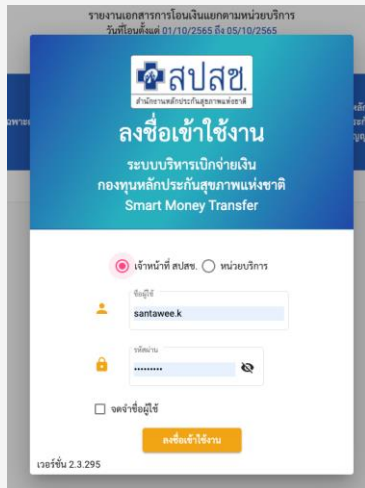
รายงานเอกสารการโอนเงินแยกตามหน่วยบริการ
วันที่โอนตั้งแต่ 01/10/2565 ถึง 05/10/2565

สปสช.
สำนักงานหลักประกันสุขภาพแห่งชาติ

ลงชื่อเข้าใช้งาน

ระบบบริหารเบิกจ่ายเงิน
กองทุนหลักประกันสุขภาพแห่งชาติ
Smart Money Transfer

เจ้าหน้าที่ สปสช. หน่วยบริการ

ชื่อผู้ใช้
santawee.k

รหัสผ่าน
•••••••••

จดจำชื่อผู้ใช้

ลงชื่อเข้าใช้งาน

เวอร์ชั่น 2.3.295